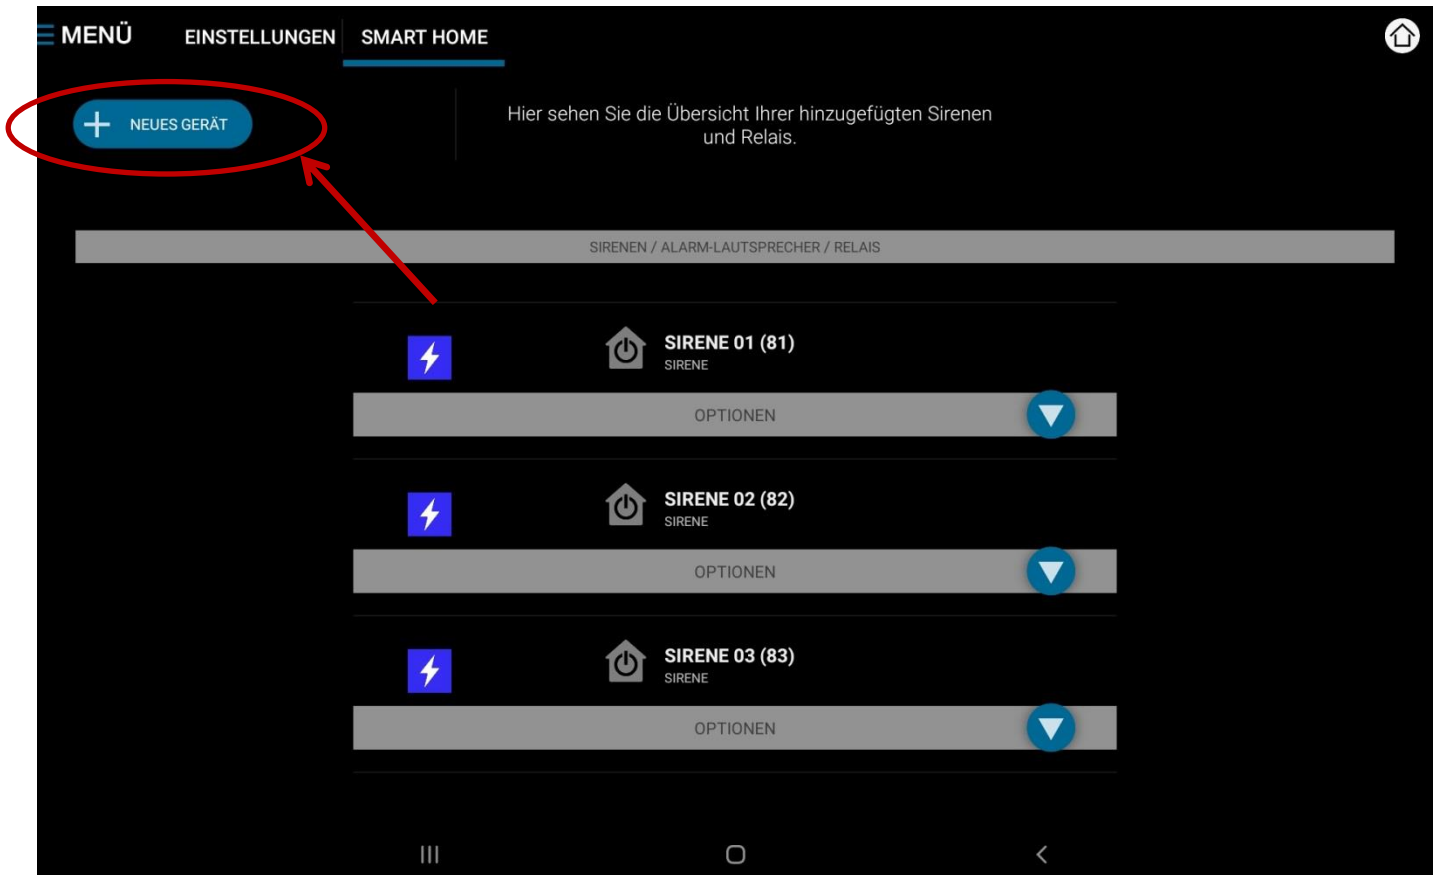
MENÜ EINSTELLUNGEN SMART HOME

NEUES GERÄT

Hier sehen Sie die Übersicht Ihrer hinzugefügten Sirenen und Relais.

SIRENEN / ALARM-LAUTSPRECHER / RELAIS

SIRENE 01 (81)
SIRENE
OPTIONEN

SIRENE 02 (82)
SIRENE
OPTIONEN

SIRENE 03 (83)
SIRENE
OPTIONEN